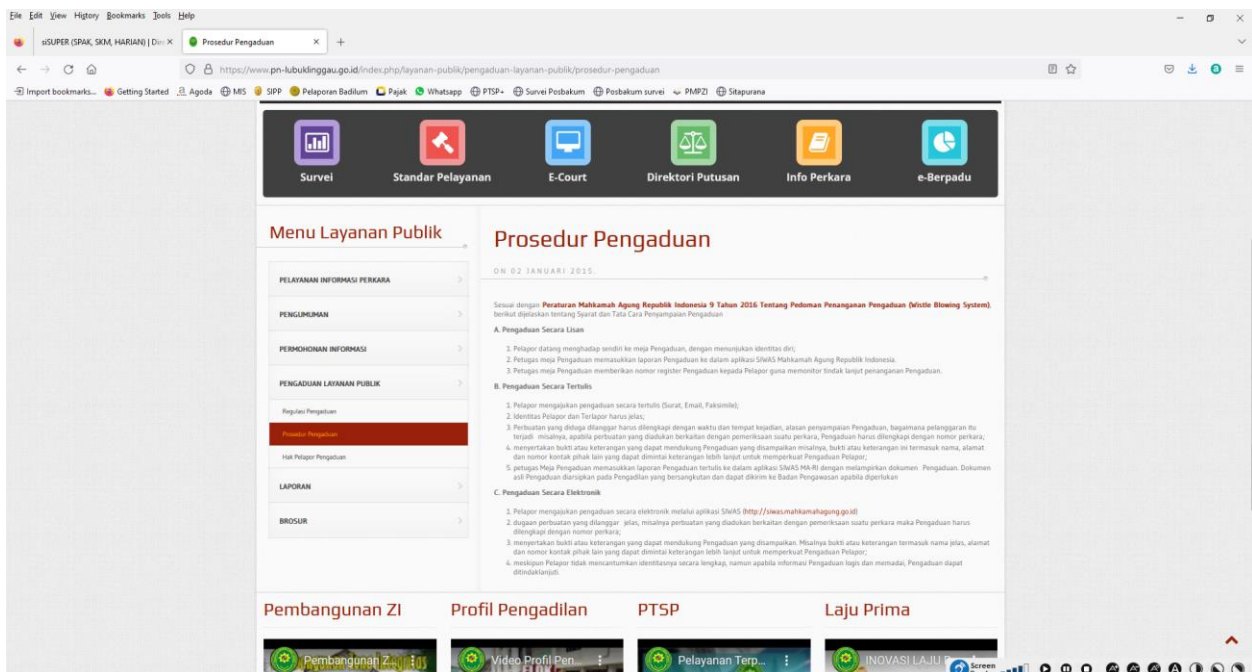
File Edit View History Bookmarks Tools Help

siSUPER (SPAK, SKM, HARIAN) | Dir ×   Prosedur Pengaduan ×   +

https://www.pn-lubuklinggau.go.id/index.php/layanan-publik/pengaduan-layanan-publik/prosedur-pengaduan

Import bookmarks...   Getting Started   Agoda   MIS   SIPP   Pelaporan Badilum   Pajak   Whatsapp   PTSP+   Survei Posbakum   Posbakum survei   PMPZI   Sitapurana

Survei   Standar Pelayanan   E-Court   Direktori Putusan   Info Perkara   e-Berpadu

Menu Layanan Publik

PELAYANAN INFORMASI PERKARA

PENGUMUMAN

PERMOHONAN INFORMASI

PENGADUAN LAYANAN PUBLIK

Regulasi Pengaduan

Prosedur Pengaduan

Hak Pelapor Pengaduan

LAPORAN

BROSUR

Prosedur Pengaduan

ON 02 JANUARI 2015

Sesuai dengan Peraturan Mahkamah Agung Republik Indonesia 9 Tahun 2016 Tentang Pedoman Penanganan Pengaduan (Wistle Blowing System), berikut dijelaskan tentang Syarat dan Tata Cara Penyampaian Pengaduan

A. Pengaduan Secara Lisan

1. Pelapor datang menghadap sendiri ke meja Pengaduan, dengan menunjukan identitas diri;
2. Petugas meja Pengaduan memasukkan laporan Pengaduan ke dalam aplikasi SIWAS Mahkamah Agung Republik Indonesia.
3. Petugas meja Pengaduan memberikan nomor register Pengaduan kepada Pelapor guna memonitor tindak lanjut penanganan Pengaduan.

B. Pengaduan Secara Tertulis

1. Pelapor mengajukan pengaduan secara tertulis (Surat, Email, Faksimile);
2. Identitas Pelapor dan Terlapor harus jelas;
3. Perbuatan yang diduga dilanggar harus dilengkapi dengan waktu dan tempat kejadian, alasan penyampaian Pengaduan, bagaimana pelanggaran itu terjadi misalnya, apabila perbuatan yang diadukan berkaitan dengan pemeriksaan suatu perkara, Pengaduan harus dilengkapi dengan nomor perkara;
4. menyertakan bukti atau keterangan yang dapat mendukung Pengaduan yang disampaikan misalnya, bukti atau keterangan ini termasuk nama, alamat dan nomor kontak pihak lain yang dapat dimintai keterangan lebih lanjut untuk memperkuat Pengaduan Pelapor;
5. petugas Meja Pengaduan memasukkan laporan Pengaduan tertulis ke dalam aplikasi SIWAS MA-RI dengan melampirkan dokumen Pengaduan. Dokumen asli Pengaduan diarsipkan pada Pengadilan yang bersangkutan dan dapat dikirim ke Badan Pengawasan apabila diperlukan

C. Pengaduan Secara Elektronik

1. Pelapor mengajukan pengaduan secara elektronik melalui aplikasi SIWAS (http://siwas.mahkamahagung.go.id)
2. dugaan perbuatan yang dilanggar jelas, misalnya perbuatan yang diadukan berkaitan dengan pemeriksaan suatu perkara maka Pengaduan harus dilengkapi dengan nomor perkara;
3. menyertakan bukti atau keterangan yang dapat mendukung Pengaduan yang disampaikan. Misalnya bukti atau keterangan termasuk nama jelas, alamat dan nomor kontak pihak lain yang dapat dimintai keterangan lebih lanjut untuk memperkuat Pengaduan Pelapor;
4. meskipun Pelapor tidak mencantumkan identitasnya secara lengkap, namun apabila informasi Pengaduan logis dan memadai, Pengaduan dapat ditindaklanjuti.

Pembangunan ZI   Profil Pengadilan   PTSP   Laju Prima

Pembangunan Z...   Video Profil Pen...   Pelayanan Terp...   INOVASI LAJU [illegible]

Screen